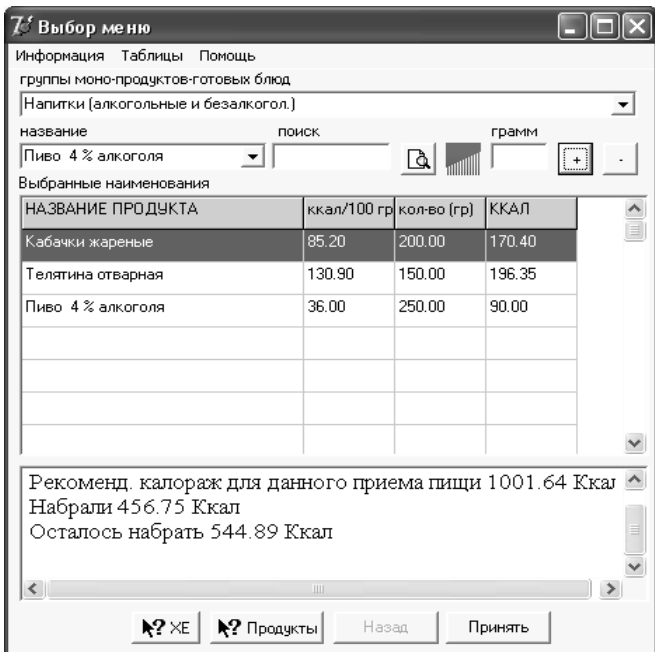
Выбор меню

Информация Таблицы Помощь

группы моно-продуктов-готовых блюд

Напитки (алкогольные и безалкогол.)

название

Пиво 4 % алкоголя

поиск

грамм

+

-

Выбранные наименования

| НАЗВАНИЕ ПРОДУКТА | ккал/100 гр | кол-во (гр) | ККАЛ |
|---|---|---|---|
| Кабачки жареные | 85.20 | 200.00 | 170.40 |
| Телятина отварная | 130.90 | 150.00 | 196.35 |
| Пиво 4 % алкоголя | 36.00 | 250.00 | 90.00 |

Рекоменд. калораж для данного приема пищи 1001.64 Ккал
Набрали 456.75 Ккал
Осталось набрать 544.89 Ккал

ХЕ

Продукты

Назад

Принять